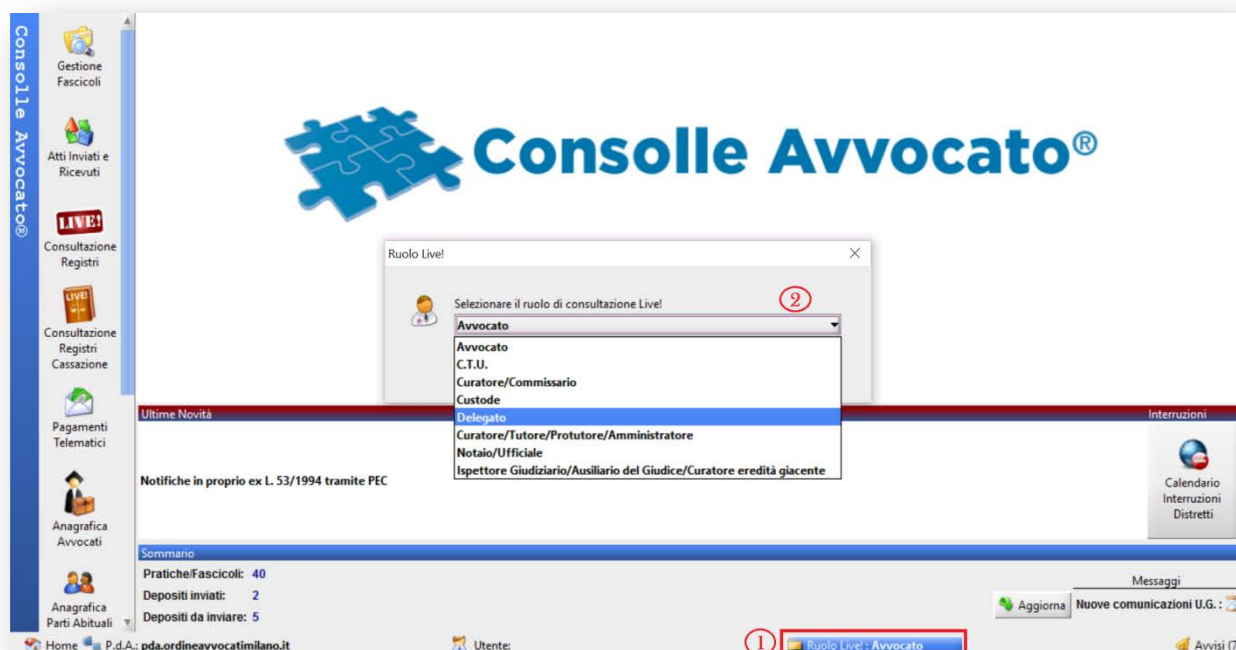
Consolle Avvocato®

Gestione Fascicoli

Atti Inviati e Ricevuti

LIVE!

Consultazione Registri

LIVE!

Consultazione Registri Cassazione

Pagamenti Telematici

Anagrafica Avvocati

Anagrafica Parti Abituali

Consolle Avvocato®

Ruolo Live!

Selezionare il ruolo di consultazione Live!

②

Avvocato

Avvocato
C.T.U.
Curatore/Commissario
Custode
Delegato
Curatore/Tutore/Protutore/Amministratore
Notaio/Ufficiale
Ispettore Giudiziario/Ausiliario del Giudice/Curatore eredità giacente

Ultime Novità

Interruzioni

Notifiche in proprio ex L. 53/1994 tramite PEC

Calendario Interruzioni Distretti

Sommario

Pratiche/Fascicoli: 40
Depositi inviati: 2
Depositi da inviare: 5

Messaggi

Aggiorna

Nuove comunicazioni U.G. :

Home P.d.A.: pda.ordineavvocatimilano.it

Utente:

① Ruolo Live! : Avvocato

Avvisi (7